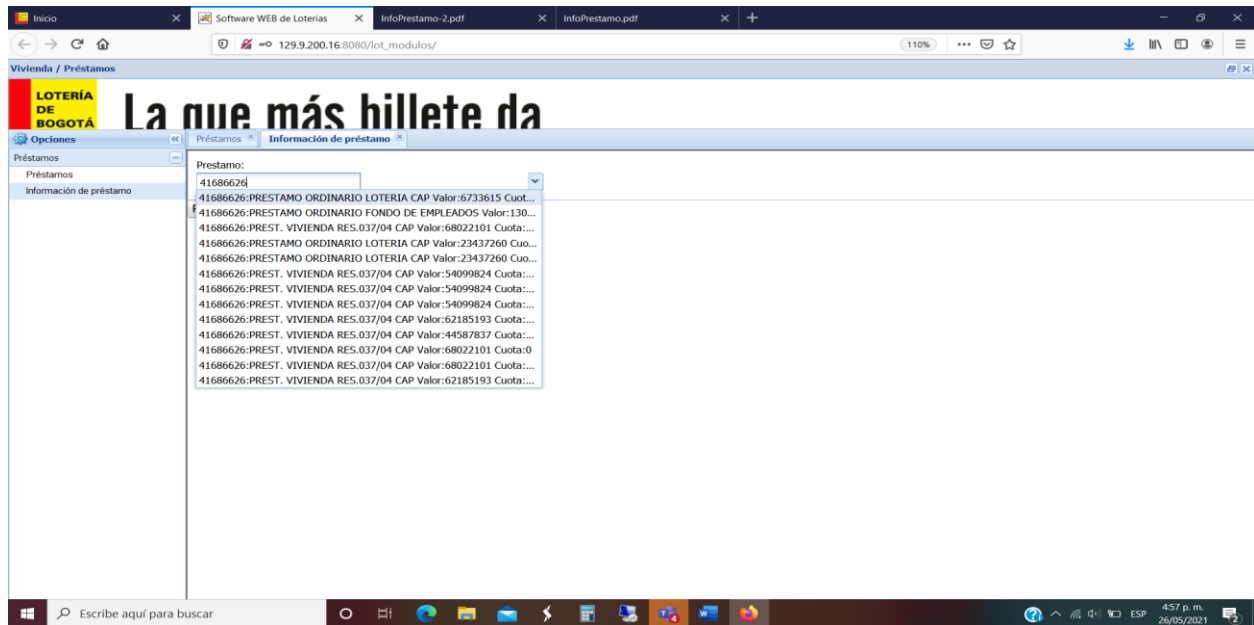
Inicio
Software WEB de Loterias
InfoPrestamo-2.pdf
InfoPrestamo.pdf

129.9.200.16:8080/lot_modulos/
110%

Vivienda / Préstamos

LOTERÍA DE BOGOTÁ
La que más billete da

Opciones
Préstamos
Préstamos
Información de préstamo

Préstamos
Información de préstamo

Prestamo:
41686626
41686626:PRESTAMO ORDINARIO LOTERIA CAP Valor:6733615 Cuot...
41686626:PRESTAMO ORDINARIO FONDO DE EMPLEADOS Valor:130...
41686626:PREST. VIVIENDA RES.037/04 CAP Valor:68022101 Cuota:...
41686626:PRESTAMO ORDINARIO LOTERIA CAP Valor:23437260 Cuo...
41686626:PRESTAMO ORDINARIO LOTERIA CAP Valor:23437260 Cuo...
41686626:PREST. VIVIENDA RES.037/04 CAP Valor:54099824 Cuota:...
41686626:PREST. VIVIENDA RES.037/04 CAP Valor:54099824 Cuota:...
41686626:PREST. VIVIENDA RES.037/04 CAP Valor:54099824 Cuota:...
41686626:PREST. VIVIENDA RES.037/04 CAP Valor:62185193 Cuota:...
41686626:PREST. VIVIENDA RES.037/04 CAP Valor:44587837 Cuota:...
41686626:PREST. VIVIENDA RES.037/04 CAP Valor:68022101 Cuota:0
41686626:PREST. VIVIENDA RES.037/04 CAP Valor:68022101 Cuota:...
41686626:PREST. VIVIENDA RES.037/04 CAP Valor:62185193 Cuota:...

Escribe aquí para buscar
ESP
4:57 p. m.
26/05/2021
2